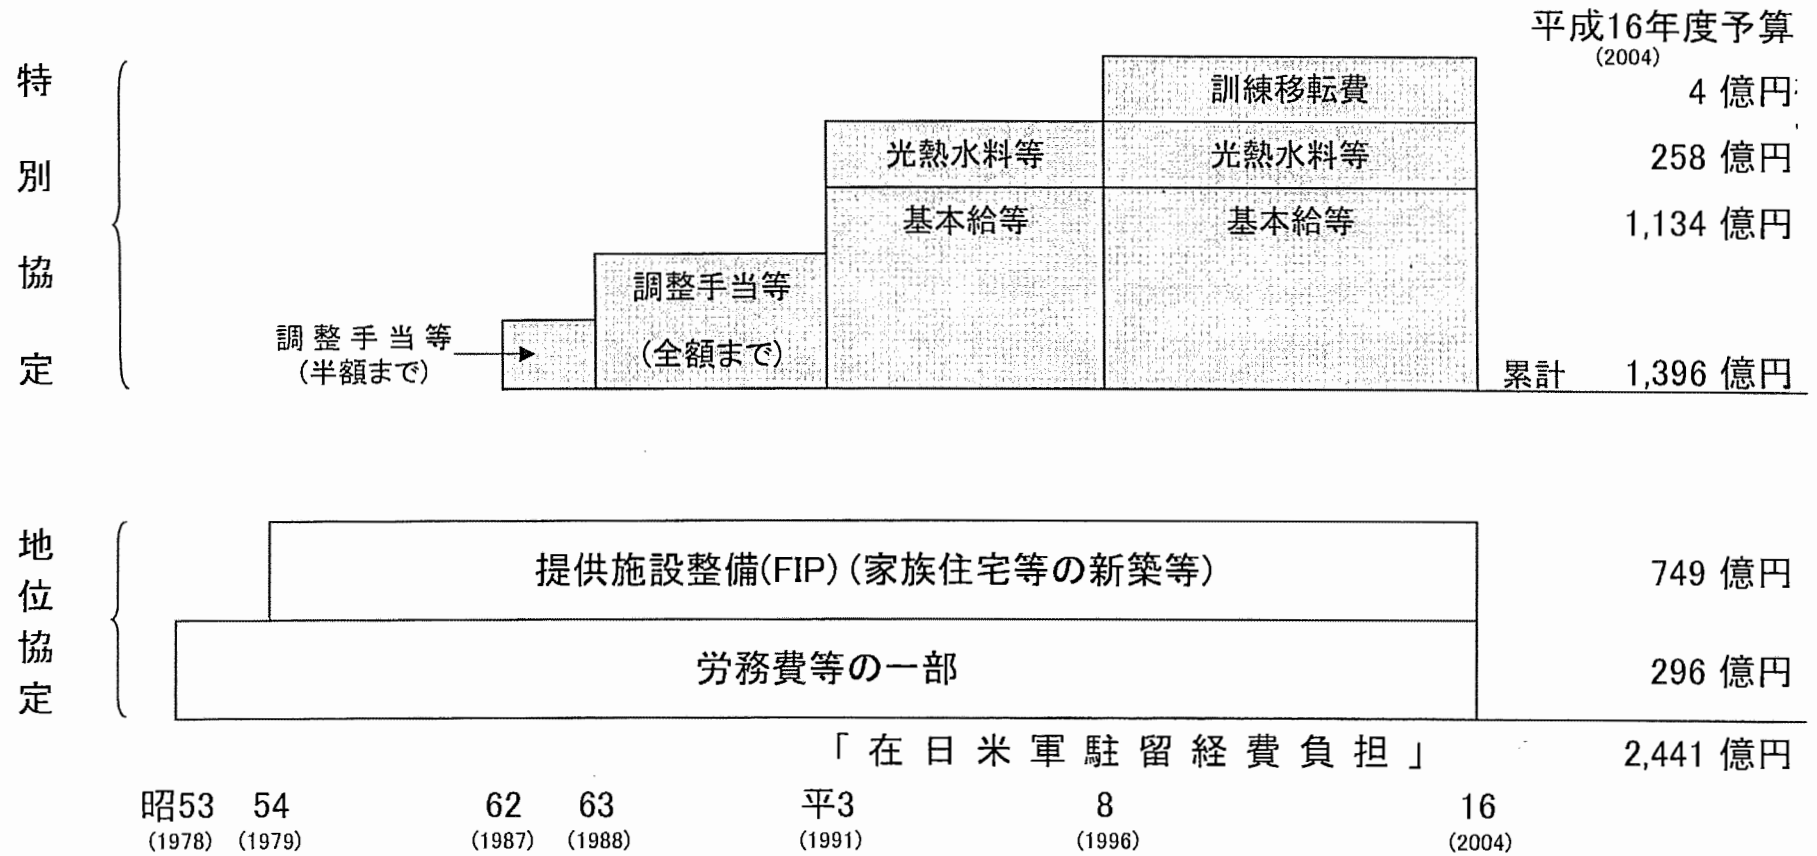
平成16年度予算
(2004)

特別協定

訓練移転費 4 億円
光熱水料等 光熱水料等 258 億円
基本給等 基本給等 1,134 億円
調整手当等 (全額まで)
調整手当等 (半額まで)
累計 1,396 億円

地位協定

提供施設整備(FIP)(家族住宅等の新築等) 749 億円
労務費等の一部 296 億円

「在日米軍駐留経費負担」 2,441 億円

昭53 (1978) 54 (1979) 62 (1987) 63 (1988) 平3 (1991) 8 (1996) 16 (2004)